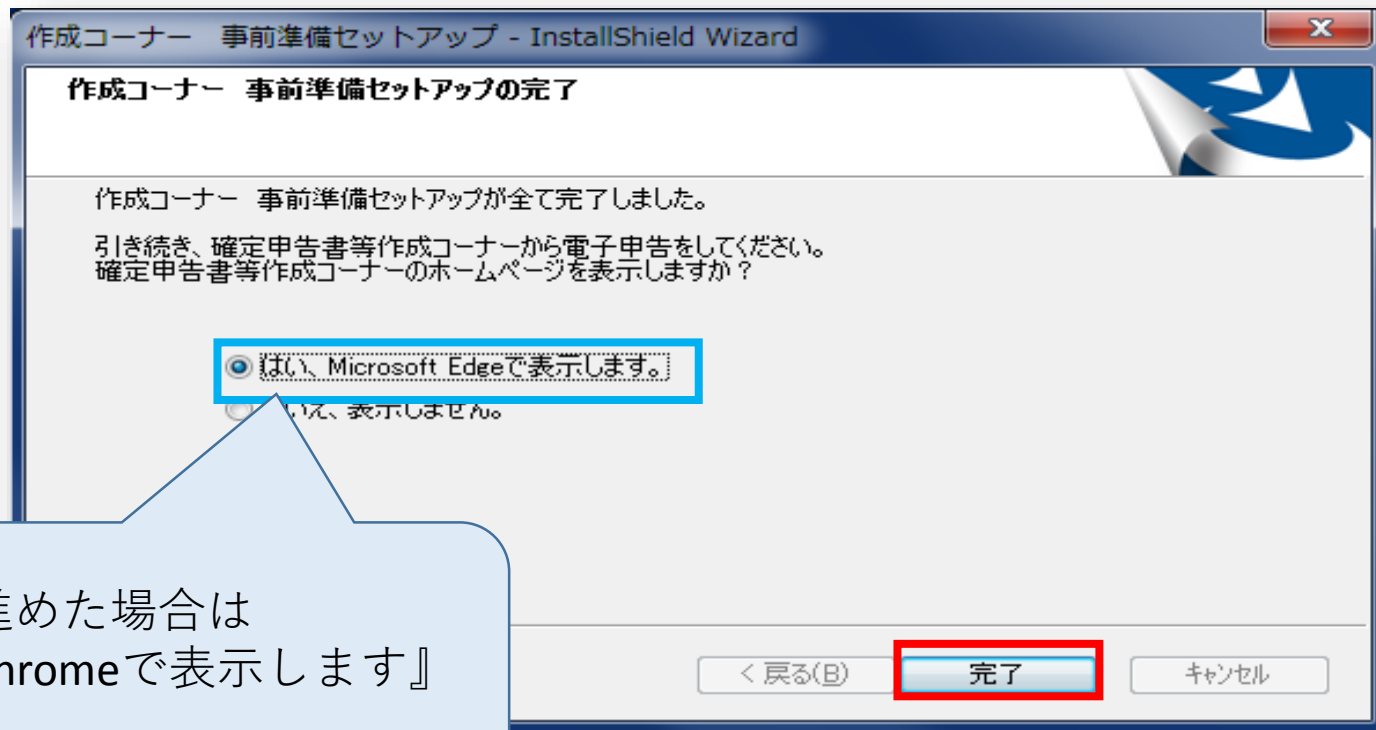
作成コーナー　事前準備セットアップ - InstallShield Wizard

作成コーナー　事前準備セットアップの完了

作成コーナー　事前準備セットアップが全て完了しました。

引き続き、確定申告書等作成コーナーから電子申告をしてください。
確定申告書等作成コーナーのホームページを表示しますか？

はい、Microsoft Edgeで表示します。

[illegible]いえ、表示しません。

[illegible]めた場合は
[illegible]hromeで表示します』

< 戻る(B)　完了　キャンセル